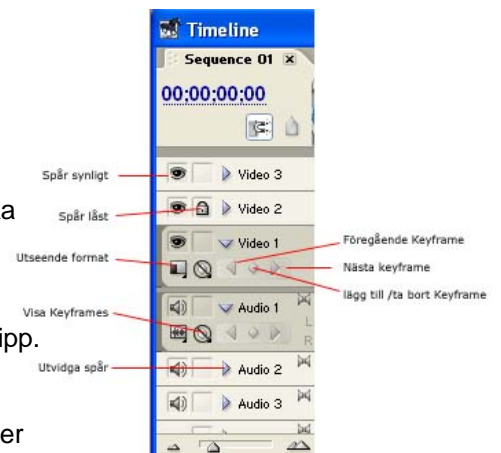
Timeline
Sequence 01 ×
00;00;00;00

a
ipp.
er

Spår synligt
Video 3
Spår låst
Video 2
Utseende format
Video 1
Föregående Keyframe
Nästa keyframe
lägg till /ta bort Keyframe
Visa Keyframes
Audio 1
L
R
Utvidga spår
Audio 2
Audio 3